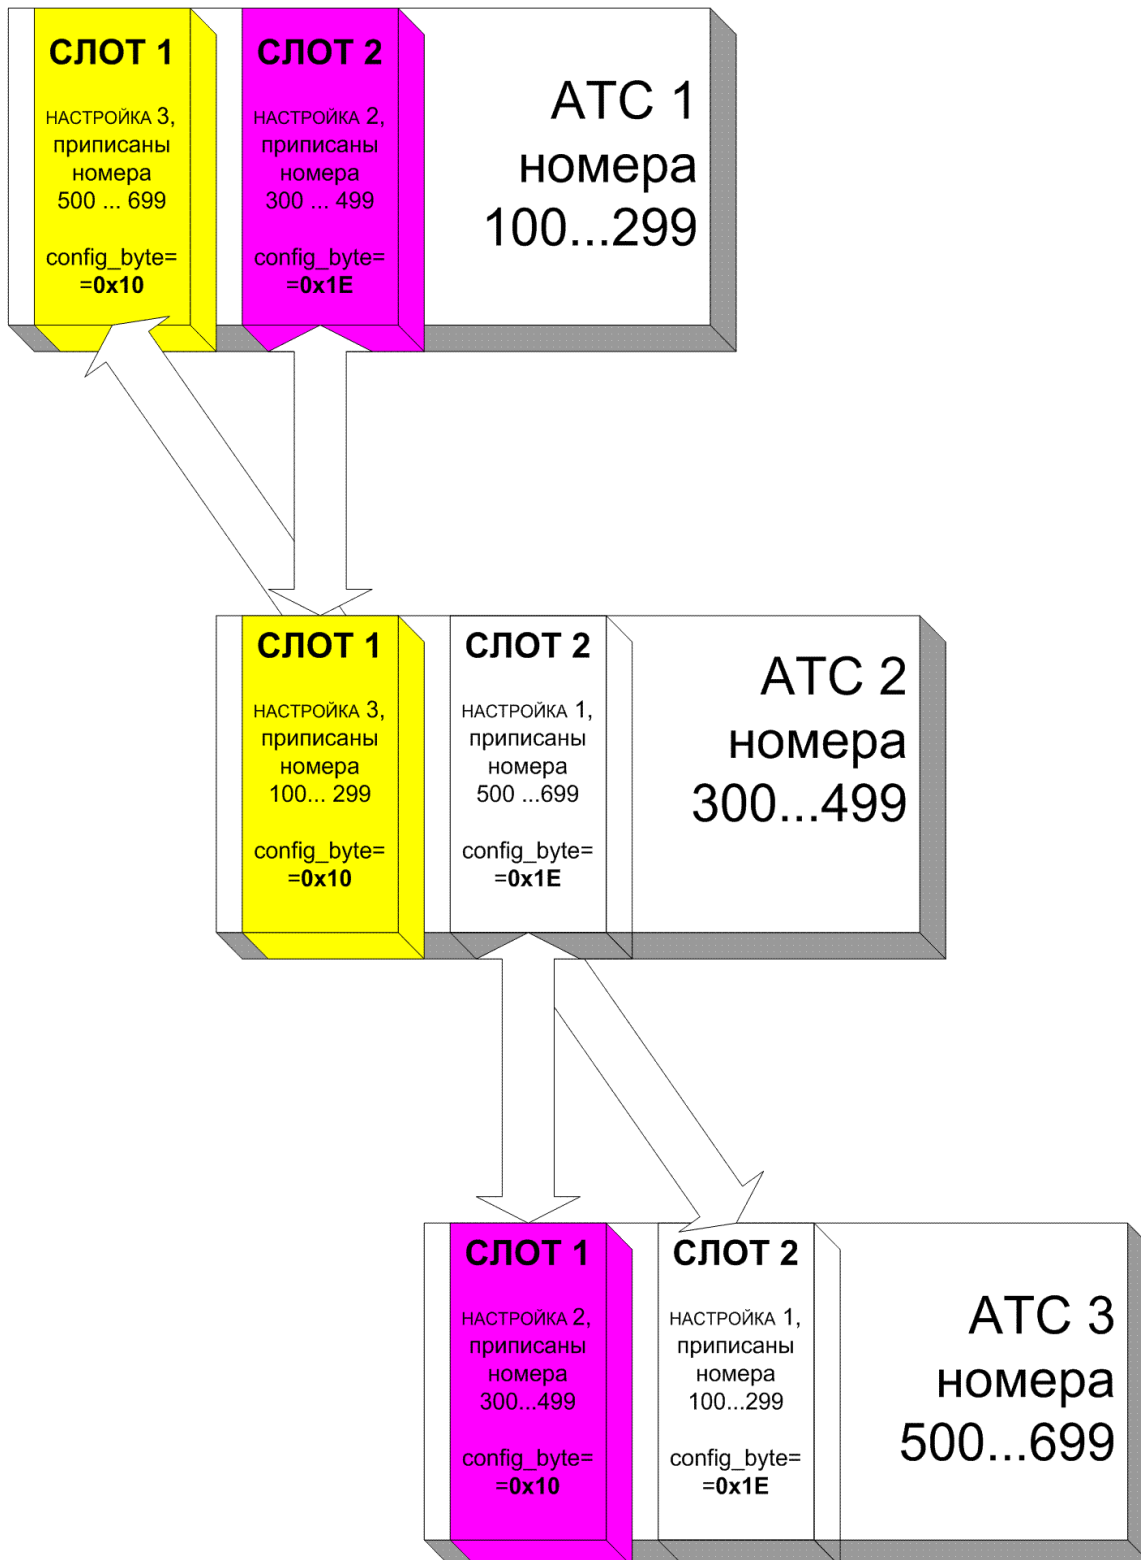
СЛОТ 1

НАСТРОЙКА 3, приписаны номера 500 ... 699

config_byte= =0x10

СЛОТ 2

НАСТРОЙКА 2, приписаны номера 300 ... 499

config_byte= =0x1E

АТС 1 номера 100...299

СЛОТ 1

НАСТРОЙКА 3, приписаны номера 100... 299

config_byte= =0x10

СЛОТ 2

НАСТРОЙКА 1, приписаны номера 500 ...699

config_byte= =0x1E

АТС 2 номера 300...499

СЛОТ 1

НАСТРОЙКА 2, приписаны номера 300...499

config_byte= =0x10

СЛОТ 2

НАСТРОЙКА 1, приписаны номера 100...299

config_byte= =0x1E

АТС 3 номера 500...699